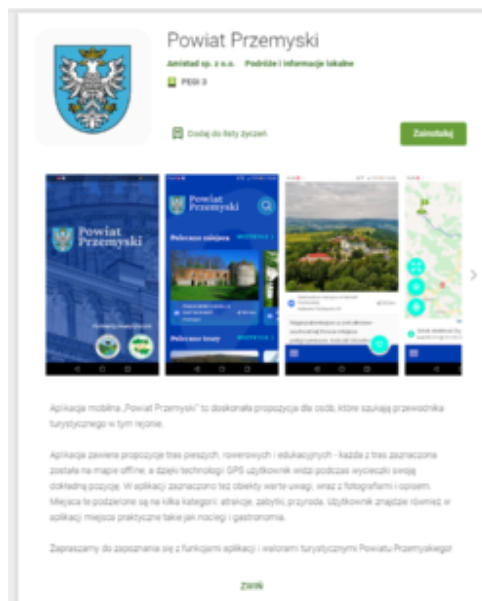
Powiat Przemyski

Amistad sp. z o.o. Podróże i informacje lokalne

PEGI 3

Dodaj do listy życzeń

Zainstaluj

Powiat Przemyski

Powiat Przemyski

Polecane miejsca

Polecane trasy

Aplikacja mobilna „Powiat Przemyski" to doskonała propozycja dla osób, które szukają przewodnika turystycznego w tym rejonie.

Aplikacja zawiera propozycje tras pieszych, rowerowych i edukacyjnych - każda z tras zaznaczona została na mapie offline, a dzięki technologii GPS użytkownik widzi podczas wycieczki swoją dokładną pozycję. W aplikacji zaznaczono też obiekty warte uwagi, wraz z fotografiami i opisem. Miejsca te podzielone są na kilka kategorii: atrakcje, zabytki, przyroda. Użytkownik znajdzie również w aplikacji miejsca praktyczne takie jak noclegi i gastronomia.

Zapraszamy do zapoznania się z funkcjami aplikacji i walorami turystycznymi Powiatu Przemyskiego!

ZWIŃ